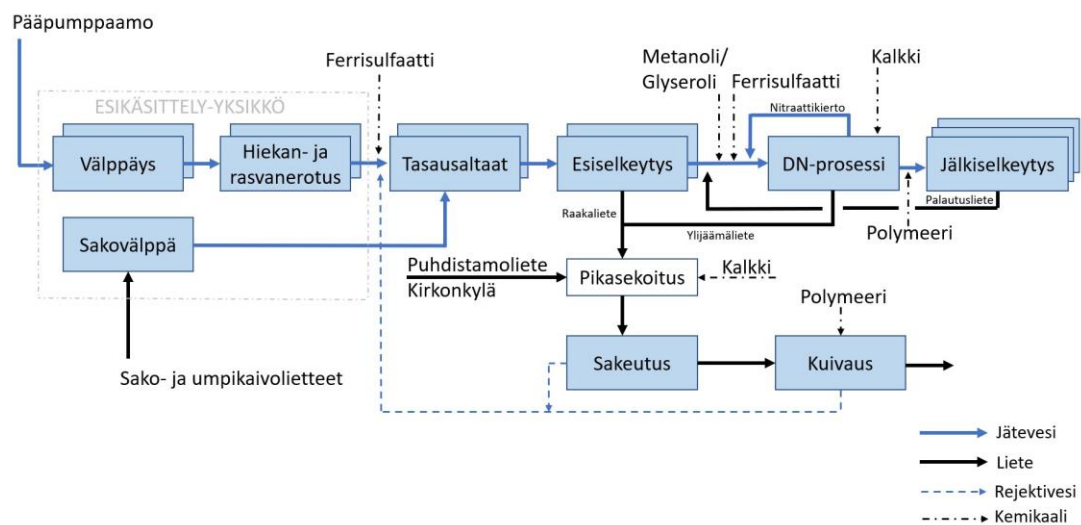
Pääpumppaamo

Ferrisulfaatti

ESIKÄSITTELY-YKSIKKÖ

Välppäys

Hiekan- ja rasvanerotus

Tasausaltaat

Metanoli/ Glyseroli

Ferrisulfaatti

Kalkki

Nitraattikierto

Esiselkeytys

DN-prosessi

Jälkiselkeytys

Sakovälppä

Raakaliete

Ylijäämäliete

Palautusliete

Polymeeri

Puhdistamoliete Kirkonkylä

Pikasekoitus

Kalkki

Polymeeri

Sakeutus

Kuivaus

Sako- ja umpikaivolietteet

Jätevesi

Liete

Rejektivesi

Kemikaali